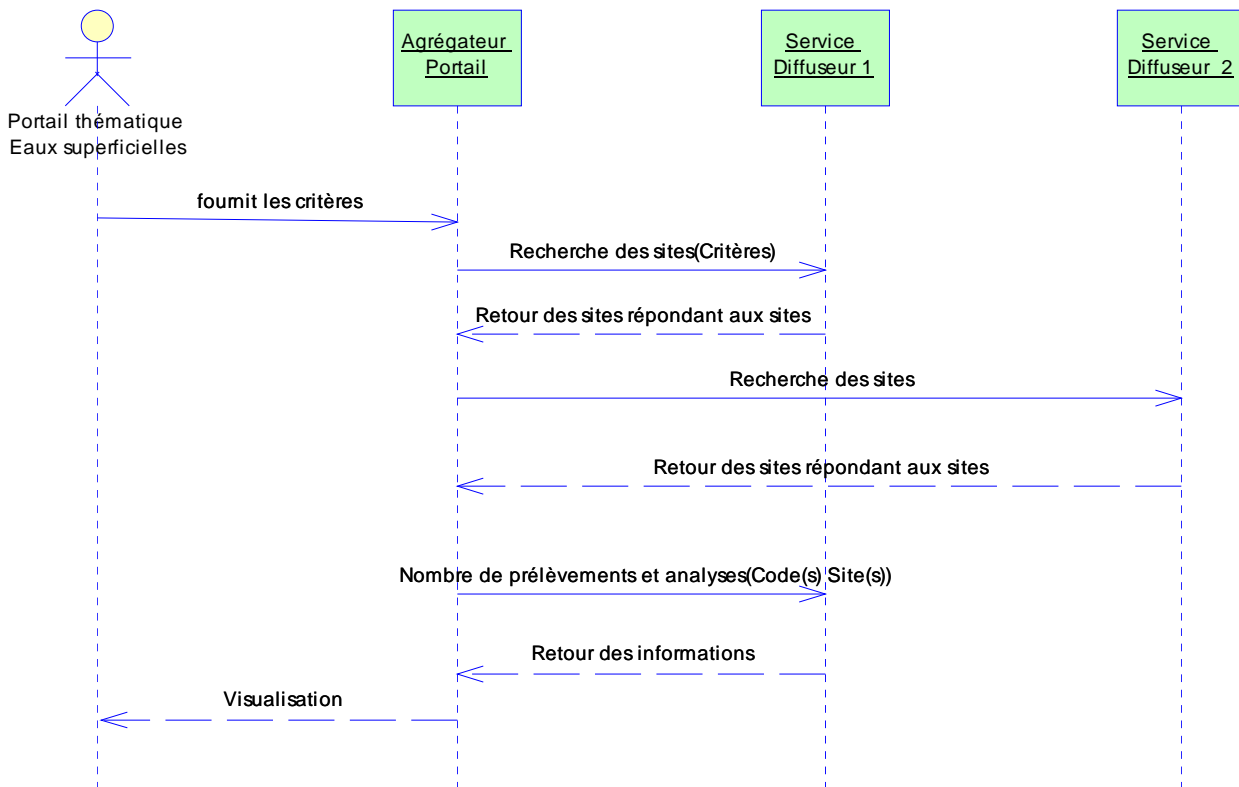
Portail thématique Eaux superficielles

Agrégateur Portail

Service Diffuseur 1

Service Diffuseur 2

fournit les critères

Recherche des sites(Critères)

Retour des sites répondant aux sites

Recherche des sites

Retour des sites répondant aux sites

Nombre de prélèvements et analyses(Code(s) Site(s))

Retour des informations

Visualisation